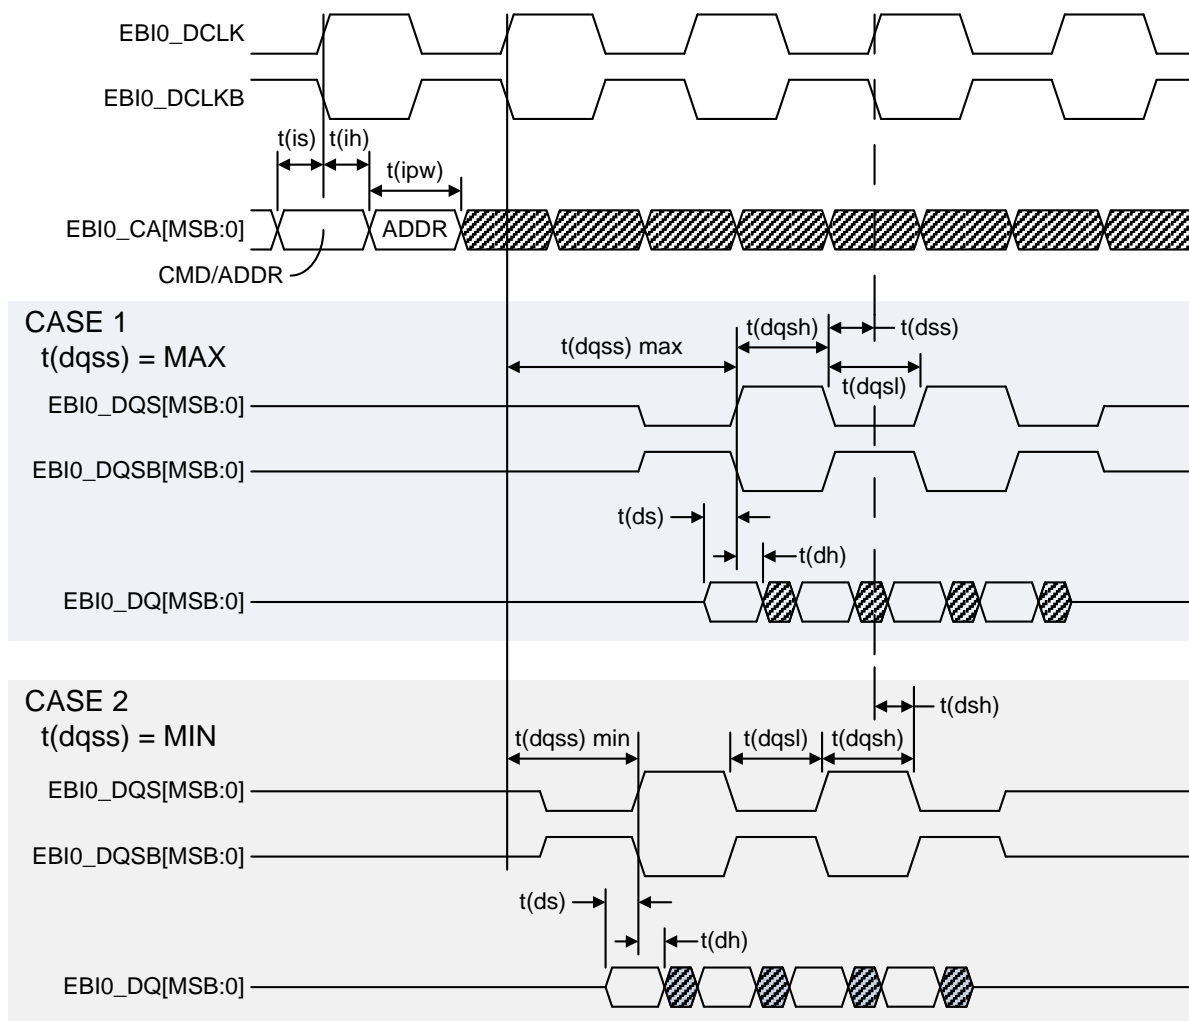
EBI0_DCLK

EBI0_DCLKB

t(is) t(ih)

t(ipw)

EBI0_CA[MSB:0]

ADDR

CMD/ADDR

CASE 1
t(dqss) = MAX

t(dqss) max

t(dqsh)

t(dss)

t(dqsl)

EBI0_DQS[MSB:0]

EBI0_DQSB[MSB:0]

t(ds)

t(dh)

EBI0_DQ[MSB:0]

CASE 2
t(dqss) = MIN

t(dsh)

t(dqss) min

t(dqsl)

t(dqsh)

EBI0_DQS[MSB:0]

EBI0_DQSB[MSB:0]

t(ds)

t(dh)

EBI0_DQ[MSB:0]